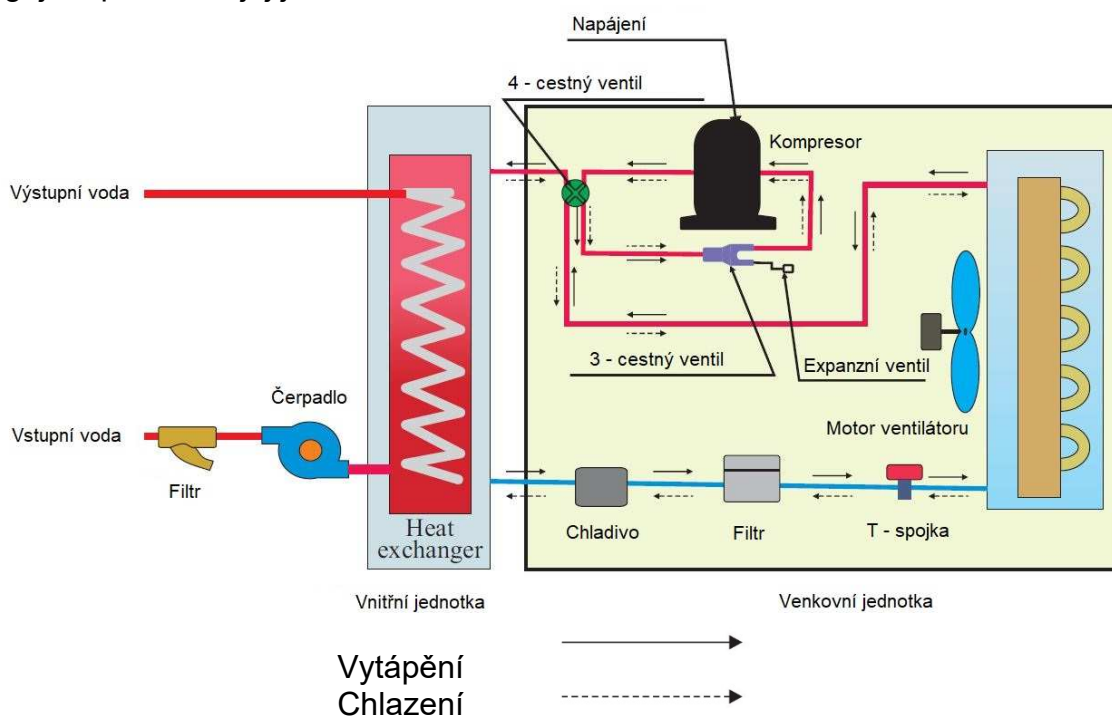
Napájení

4 - cestný ventil

Kompresor

Výstupní voda

3 - cestný ventil

Expanzní ventil

Čerpadlo

Vstupní voda

Motor ventilátoru

Filtr

Heat exchanger

Chladivo

Filtr

T - spojka

Vnitřní jednotka

Venkovní jednotka

Vytápění
Chlazení